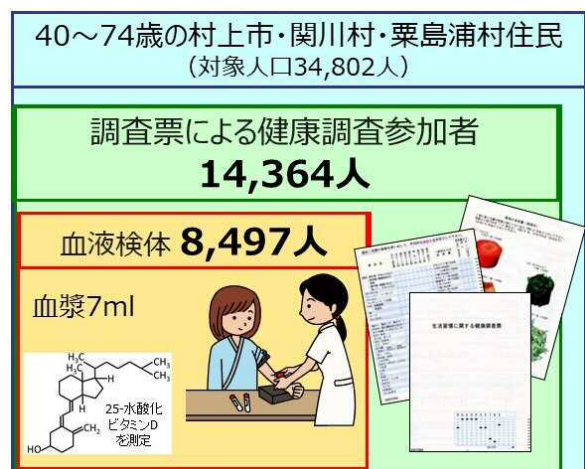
40～74歳の村上市・関川村・粟島浦村住民
（対象人口34,802人）

調査票による健康調査参加者
14,364人

血液検体 8,497人

血漿7ml

$H_3C$
$CH_3$
$CH_3$
$CH_3$
H
H
$CH_2$
HO

25-水酸化
ビタミンD
を測定

生活習慣に関する健康調査票